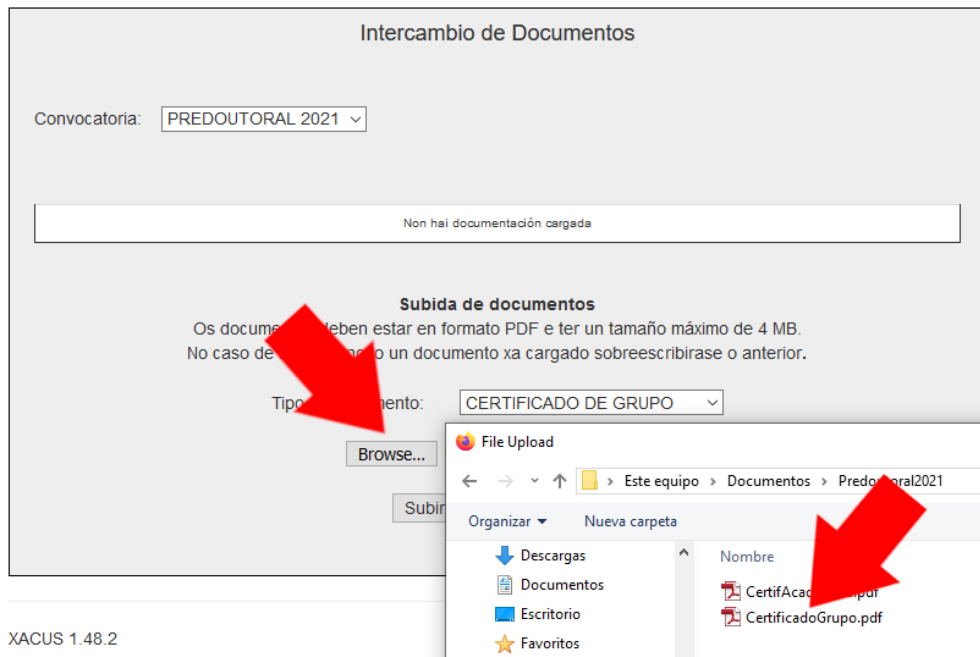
Intercambio de Documentos

Convocatoria: PREDOUTORAL 2021

Non hai documentación cargada

Subida de documentos

Os docume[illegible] deben estar en formato PDF e ter un tamaño máximo de 4 MB.

No caso de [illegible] o un documento xa cargado sobreescribirase o anterior.

Tipo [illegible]mento: CERTIFICADO DE GRUPO

Browse...

Subi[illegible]

File Upload

Este equipo > Documentos > Predo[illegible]oral2021

Organizar ▾ Nueva carpeta

Descargas

Documentos

Escritorio

Favoritos

Nombre

CertifAca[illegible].pdf

CertificadoGrupo.pdf

XACUS 1.48.2